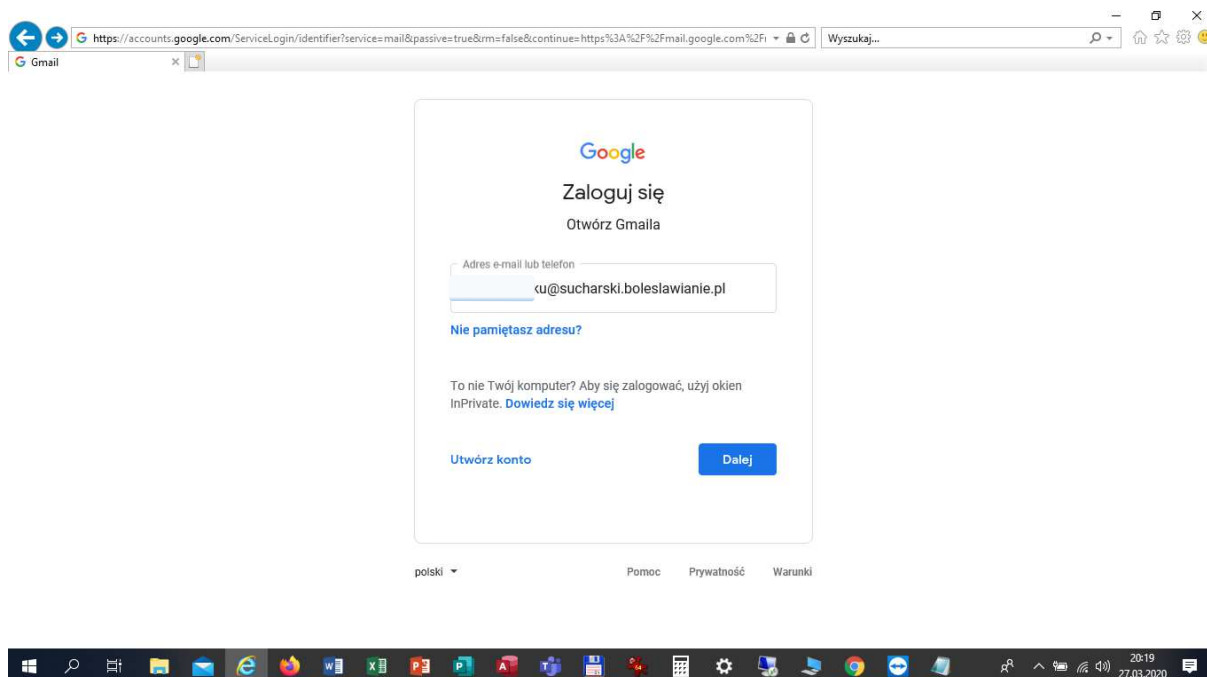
https://accounts.google.com/ServiceLogin/identifier?service=mail&passive=true&rm=false&continue=https%3A%2F%2Fmail.google.com%2F

Wyszukaj...

Gmail

Google

Zaloguj się

Otwórz Gmaila

Adres e-mail lub telefon

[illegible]u@sucharski.boleslawianie.pl

Nie pamiętasz adresu?

To nie Twój komputer? Aby się zalogować, użyj okien InPrivate. Dowiedz się więcej

Utwórz konto

Dalej

polski

Pomoc

Prywatność

Warunki

20:19
27.03.2020